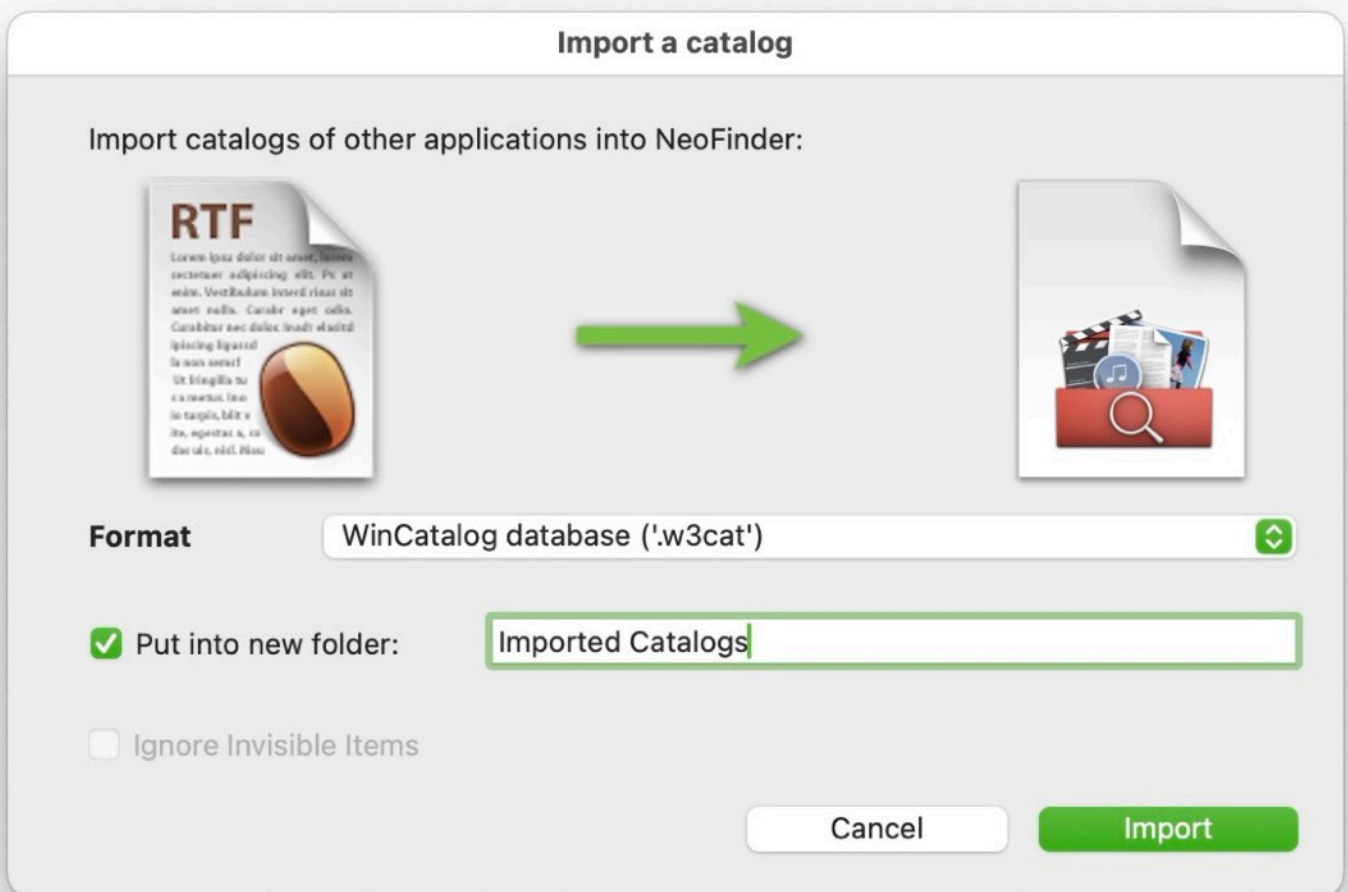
Import a catalog

Import catalogs of other applications into NeoFinder:

RTF

Lorem ipsu dolor sit amet, lorem sectetuer adipiscing elit. Ps at enim. Vestibulum interd risus sit amet nulla. Curabr eget odio. Curabitur nec doloc. Inadi eladtd ipiscing ligureil la non amet Ut fringilla tu ca metus. Ino io turpis, blit v ite, egestas a, co dac uis, nisl. Risu

Format
WinCatalog database ('.w3cat')

Put into new folder:
Imported Catalogs

Ignore Invisible Items

Cancel
Import